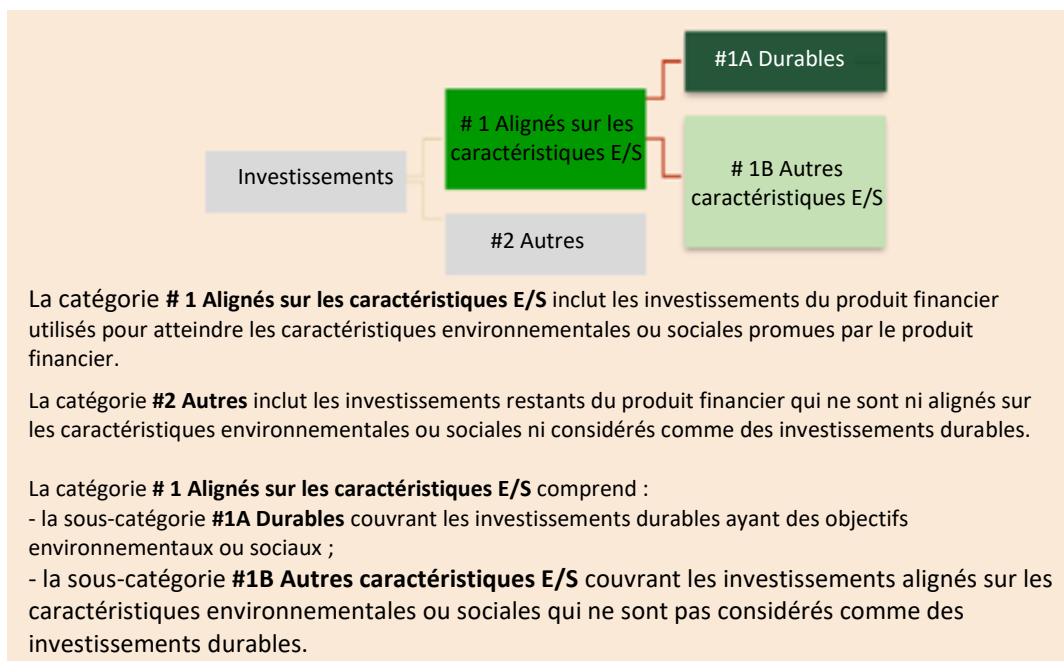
Investissements

# 1 Alignés sur les caractéristiques E/S

#2 Autres

#1A Durables

# 1B Autres caractéristiques E/S

La catégorie **# 1 Alignés sur les caractéristiques E/S** inclut les investissements du produit financier utilisés pour atteindre les caractéristiques environnementales ou sociales promues par le produit financier.

La catégorie **#2 Autres** inclut les investissements restants du produit financier qui ne sont ni alignés sur les caractéristiques environnementales ou sociales ni considérés comme des investissements durables.

La catégorie **# 1 Alignés sur les caractéristiques E/S** comprend :
- la sous-catégorie **#1A Durables** couvrant les investissements durables ayant des objectifs environnementaux ou sociaux ;
- la sous-catégorie **#1B Autres caractéristiques E/S** couvrant les investissements alignés sur les caractéristiques environnementales ou sociales qui ne sont pas considérés comme des investissements durables.